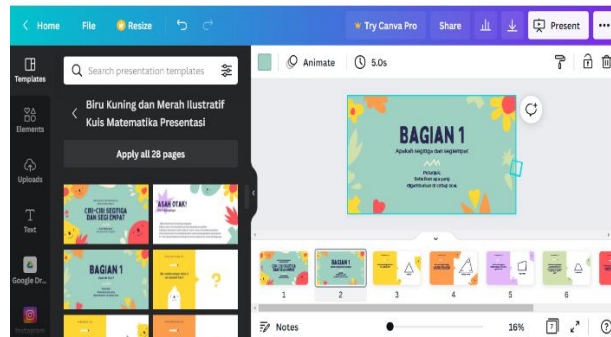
Home File Resize Try Canva Pro Share Present

Templates

Elements

Uploads

Text

Google Dr...

Instagram

Search presentation templates

Biru Kuning dan Merah Ilustratif Kuis Matematika Presentasi

Apply all 28 pages

CIRI-CIRI SEGITIGA DAN SEGI EMPAT

ASAH OTAK!

BAGIAN 1

?

Animate 5.0s

BAGIAN 1

Apakah segitiga dan segiempat

Petunjuk:
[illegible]

1 2 3 4 5 6

Notes 16% 7